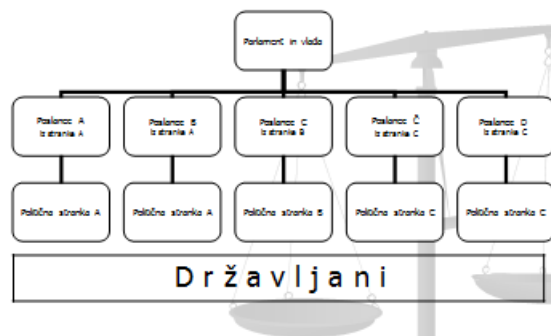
Parlament in vlada

Poslanec A
iz stranke A

Poslanec B
iz stranke A

Poslanec C
iz stranke B

Poslanec Č
iz stranke C

Poslanec D
iz stranke C

Politična stranka A

Politična stranka A

Politična stranka B

Politična stranka C

Politična stranka C

D r ž a v l j a n i